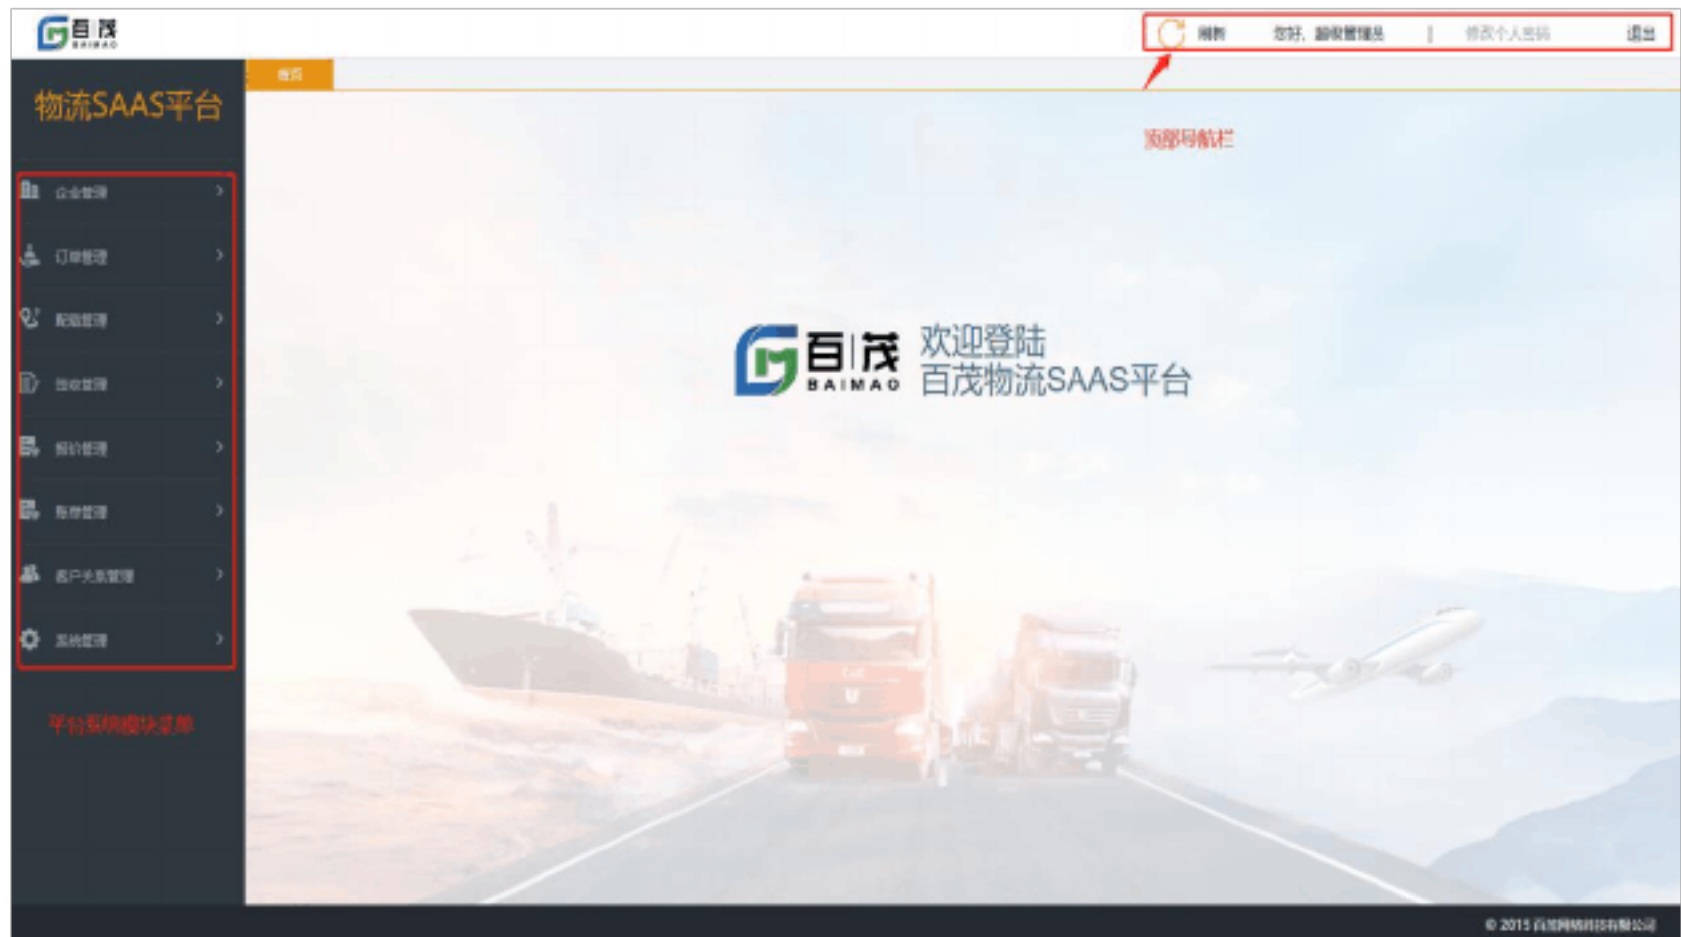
百|茂
BAIMAO

刷新　您好，超级管理员　|　修改个人密码　退出

物流SAAS平台

首页

顶部导航栏

企业管理 >
订单管理 >
配载管理 >
签收管理 >
报价管理 >
车辆管理 >
客户关系管理 >
系统管理 >

平台系统模块菜单

百|茂
BAIMAO
欢迎登陆
百茂物流SAAS平台

© 2015 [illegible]